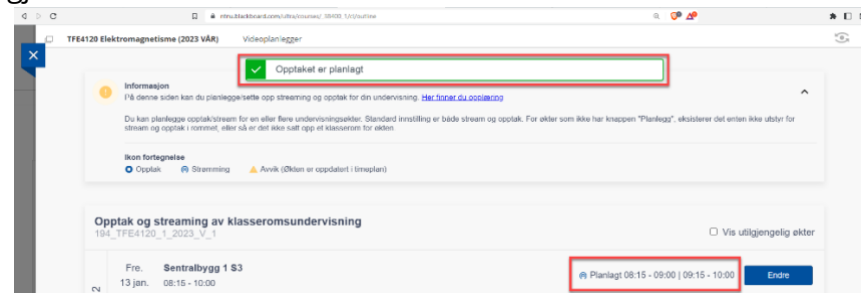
ntnu.blackboard.com/ultra/courses/_38408_1/cl/outline

TFE4120 Elektromagnetisme (2023 VÅR)

Videoplanlegger

Opptaket er planlagt

Informasjon

På denne siden kan du planlegge/sette opp streaming og opptak for din undervisning. Her finner du opplæring

Du kan planlegge opptak/stream for en eller flere undervisningsøkter. Standard innstilling er både stream og opptak. For økter som ikke har knappen "Planlegg", eksisterer det enten ikke utstyr for stream og opptak i rommet, eller så er det ikke satt opp et klasserom for økten.

Ikon forklaring

Opptak

Strømming

Avvik (Økten er oppdatert i timeplan)

Opptak og streaming av klasseromsundervisning

194_TFE4120_1_2023_V_1

Vis utilgjengelig økter

Fre. 13 jan.

Sentralbygg 1 S3

08:15 - 10:00

Planlagt 08:15 - 09:00 | 09:15 - 10:00

Endre